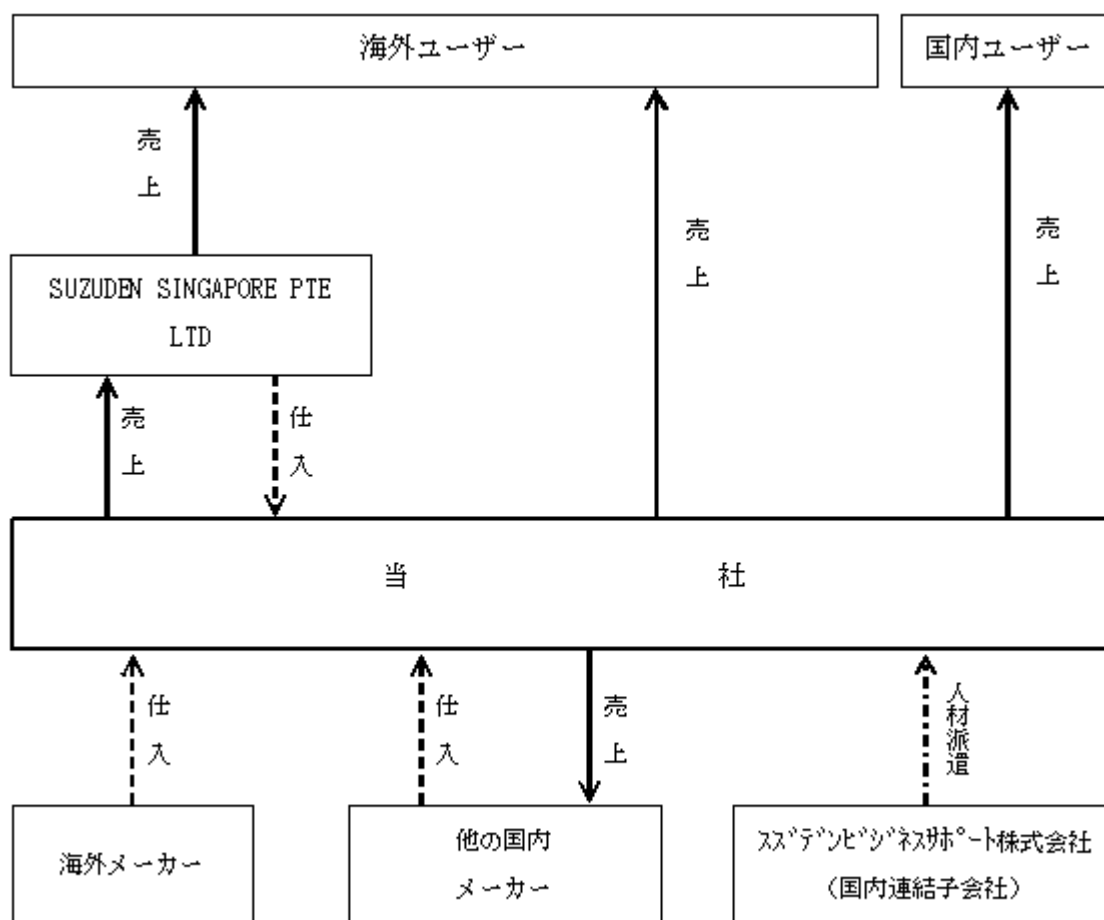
海外ユーザー

国内ユーザー

売上

売上

売上

SUZUDEN SINGAPORE PTE LTD

売上

仕入

当 社

仕入

仕入

売上

人材派遣

海外メーカー

他の国内メーカー

スズデンビジネスサポート株式会社
（国内連結子会社）